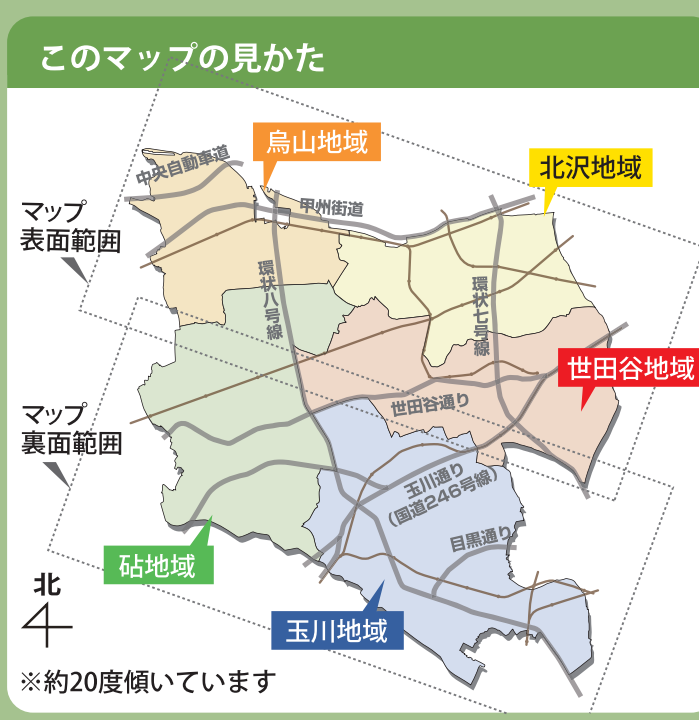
このマップの見かた

烏山地域

北沢地域

中央自動車道

甲州街道

マップ表面範囲

環状八号線

環状七号線

世田谷地域

世田谷通り

マップ裏面範囲

玉川通り（国道246号線）

目黒通り

砧地域

北

玉川地域

※約20度傾いています